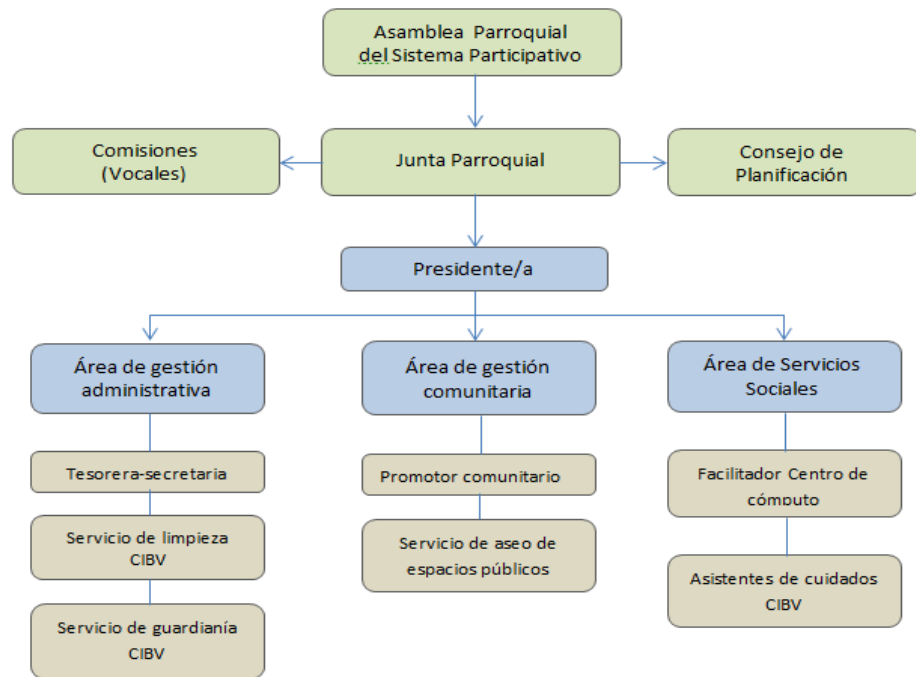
Asamblea Parroquial del Sistema Participativo

Comisiones (Vocales)

Junta Parroquial

Consejo de Planificación

Presidente/a

Área de gestión administrativa

Área de gestión comunitaria

Área de Servicios Sociales

Tesorera-secretaria

Servicio de limpieza CIBV

Servicio de guardianía CIBV

Promotor comunitario

Servicio de aseo de espacios públicos

Facilitador Centro de cómputo

Asistentes de cuidados CIBV